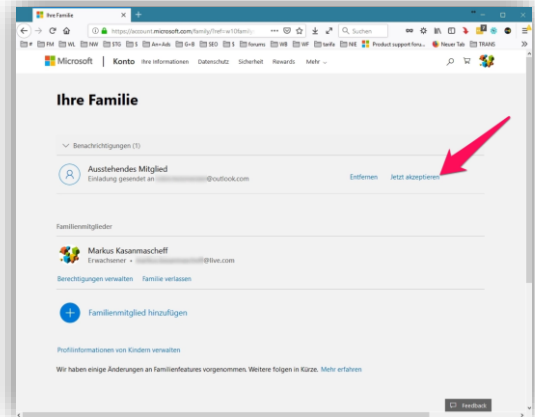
Ihre Familie

https://account.microsoft.com/family/?ref=w10family

Suchen

FM WL NW STG S Am+Ads G+B SEO S forums WB WF tenfe NIE Product support foru... Neuer Tab TRANS

Microsoft | Konto Ihre Informationen Datenschutz Sicherheit Rewards Mehr

Ihre Familie

Benachrichtigungen (1)

Ausstehendes Mitglied
Einladung gesendet an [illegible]@outlook.com

Entfernen Jetzt akzeptieren

Familienmitglieder

Markus Kasanmascheff
Erwachsener • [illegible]@live.com

Berechtigungen verwalten Familie verlassen

Familienmitglied hinzufügen

Profilinformationen von Kindern verwalten

Wir haben einige Änderungen an Familienfeatures vorgenommen. Weitere folgen in Kürze. Mehr erfahren

Feedback